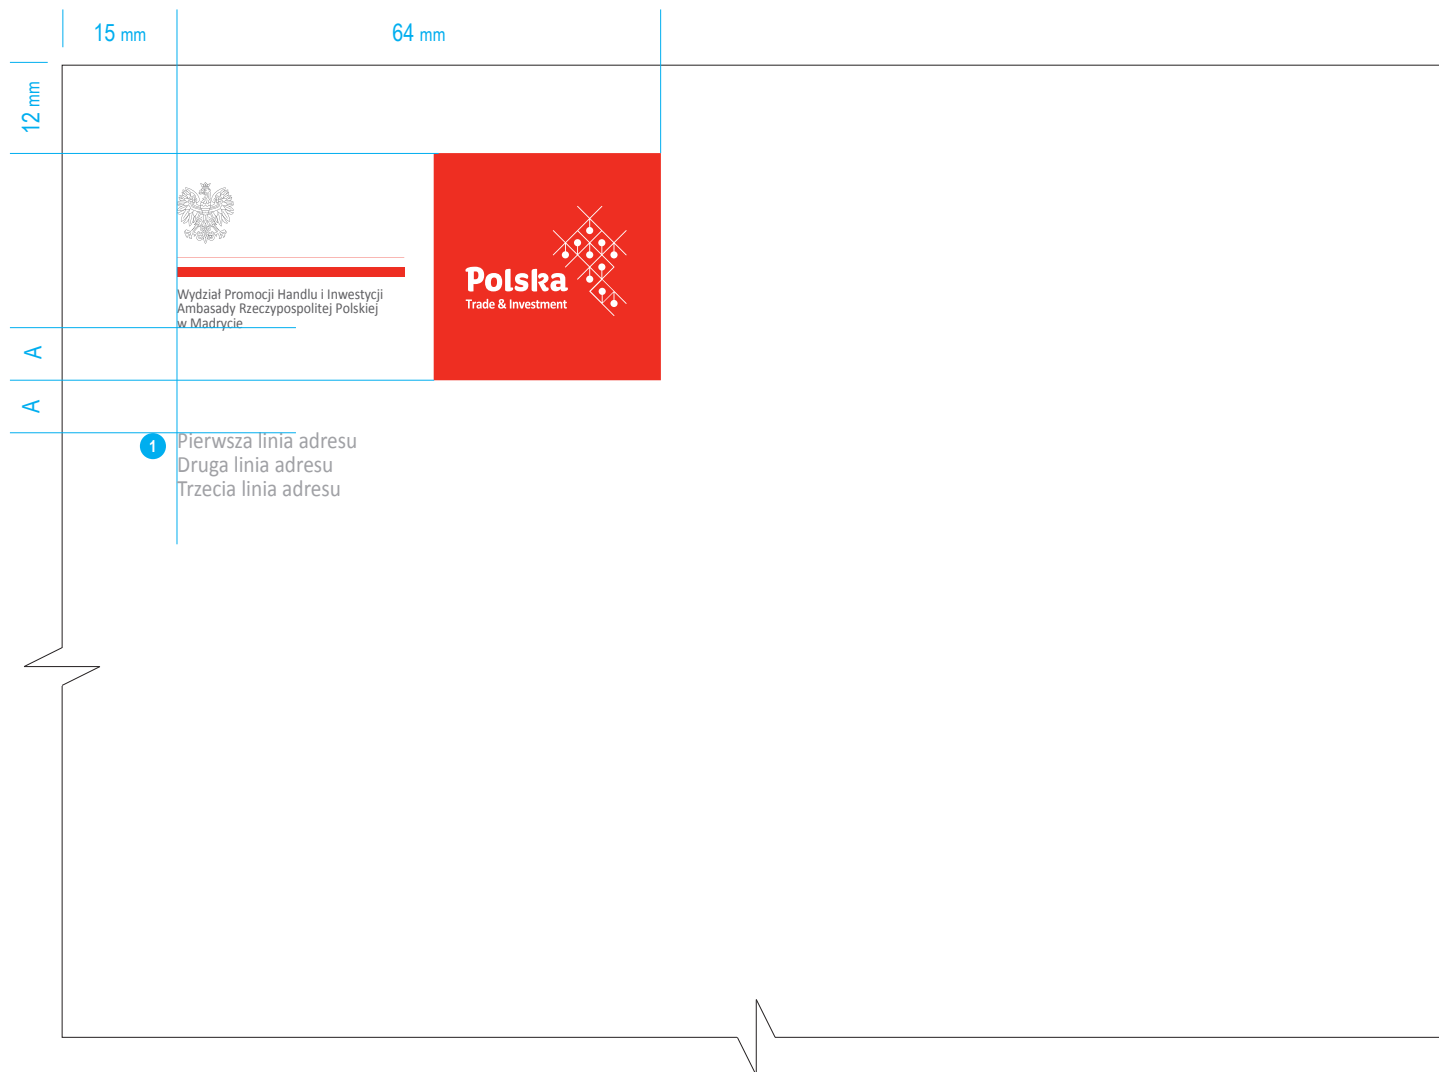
15 mm

64 mm

12 mm

Wydział Promocji Handlu i Inwestycji
Ambasady Rzeczypospolitej Polskiej
w Madrycie

Polska
Trade & Investment

A

A

1

Pierwsza linia adresu
Druga linia adresu
Trzecia linia adresu